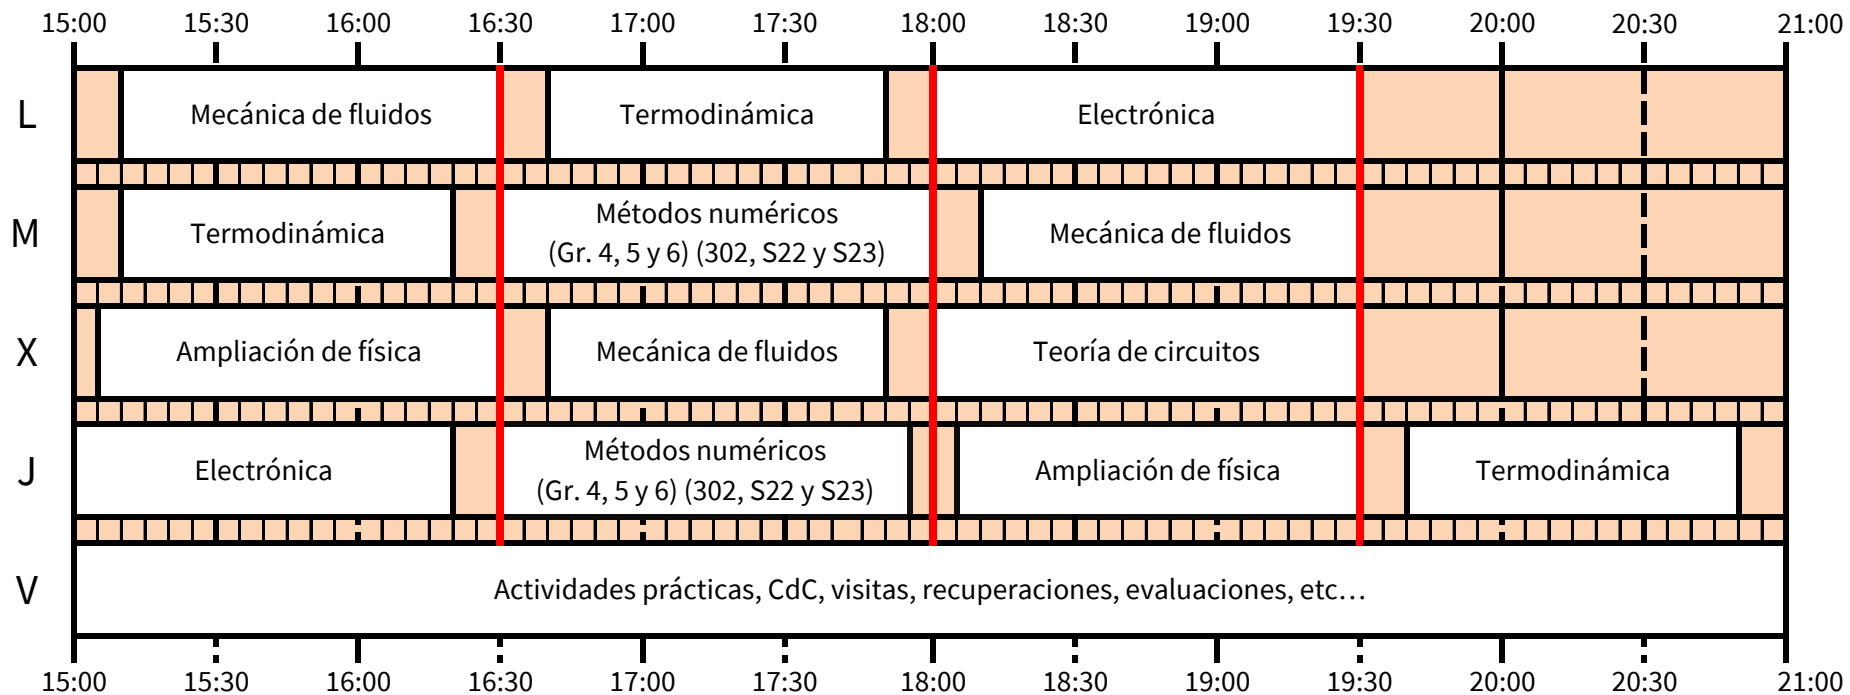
15:00 15:30 16:00 16:30 17:00 17:30 18:00 18:30 19:00 19:30 20:00 20:30 21:00

| | | | | |
|---|---|---|---|---|
| L | Mecánica de fluidos | Termodinámica | Electrónica | |
| M | Termodinámica | Métodos numéricos (Gr. 4, 5 y 6) (302, S22 y S23) | Mecánica de fluidos | |
| X | Ampliación de física | Mecánica de fluidos | Teoría de circuitos | |
| J | Electrónica | Métodos numéricos (Gr. 4, 5 y 6) (302, S22 y S23) | Ampliación de física | Termodinámica |
| V | Actividades prácticas, CdC, visitas, recuperaciones, evaluaciones, etc… | | | |

15:00 15:30 16:00 16:30 17:00 17:30 18:00 18:30 19:00 19:30 20:00 20:30 21:00